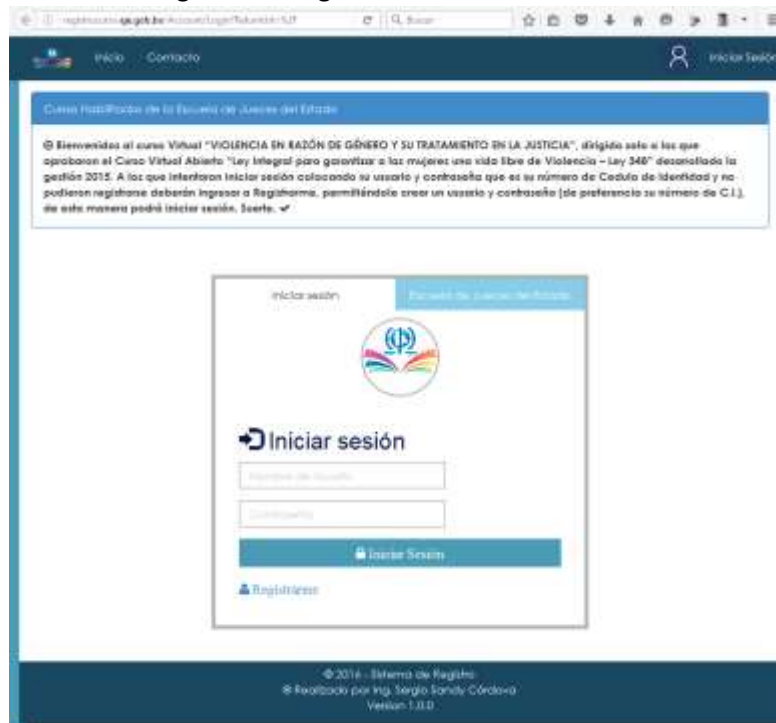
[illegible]ej.gob.bo/Account/Login?ReturnUrl=%2F

Buscar

Inicio Contacto

Iniciar Sesión

Cursos Habilitados de la Escuela de Jueces del Estado

Bienvenidos al curso Virtual "VIOLENCIA EN RAZÓN DE GÉNERO Y SU TRATAMIENTO EN LA JUSTICIA", dirigido solo a los que aprobaron el Curso Virtual Abierto "Ley Integral para garantizar a las mujeres una vida libre de Violencia – Ley 348" desarrollado la gestión 2015. A los que intentaron iniciar sesión colocando su usuario y contraseña que es su número de Cedula de Identidad y no pudieron registrarse deberán ingresar a Registrarme, permitiéndole crear un usuario y contraseña (de preferencia su número de C.I.), de esta manera podrá iniciar sesión. Suerte. ✔

Iniciar sesión

Escuela de Jueces del Estado

Iniciar sesión

Nombre de Usuario

Contraseña

Iniciar Sesión

Registrarme

© 2016 - Sistema de Registro

® Realizado por Ing. Sergio Sandy Córdova

Version 1.0.0